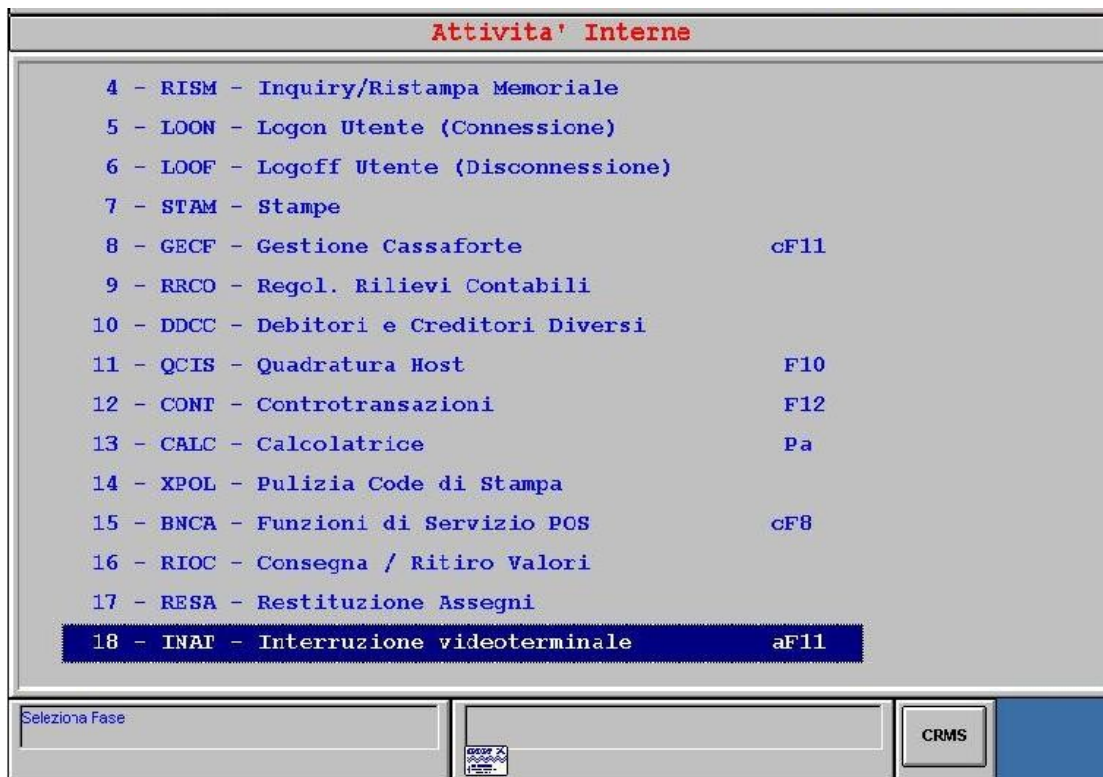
Attivita' Interne

4 - RISM - Inquiry/Ristampa Memoriale
5 - LOON - Logon Utente (Connessione)
6 - LOOF - Logoff Utente (Disconnessione)
7 - STAM - Stampe
8 - GECF - Gestione Cassaforte cF11
9 - RRCO - Regol. Rilievi Contabili
10 - DDCC - Debitori e Creditori Diversi
11 - QCIS - Quadratura Host F10
12 - CONT - Controtransazioni F12
13 - CALC - Calcolatrice Pa
14 - XPOL - Pulizia Code di Stampa
15 - BNCA - Funzioni di Servizio POS cF8
16 - RIOC - Consegna / Ritiro Valori
17 - RESA - Restituzione Assegni
18 - INAT - Interruzione videoterminale aF11

Seleziona Fase

CRMS